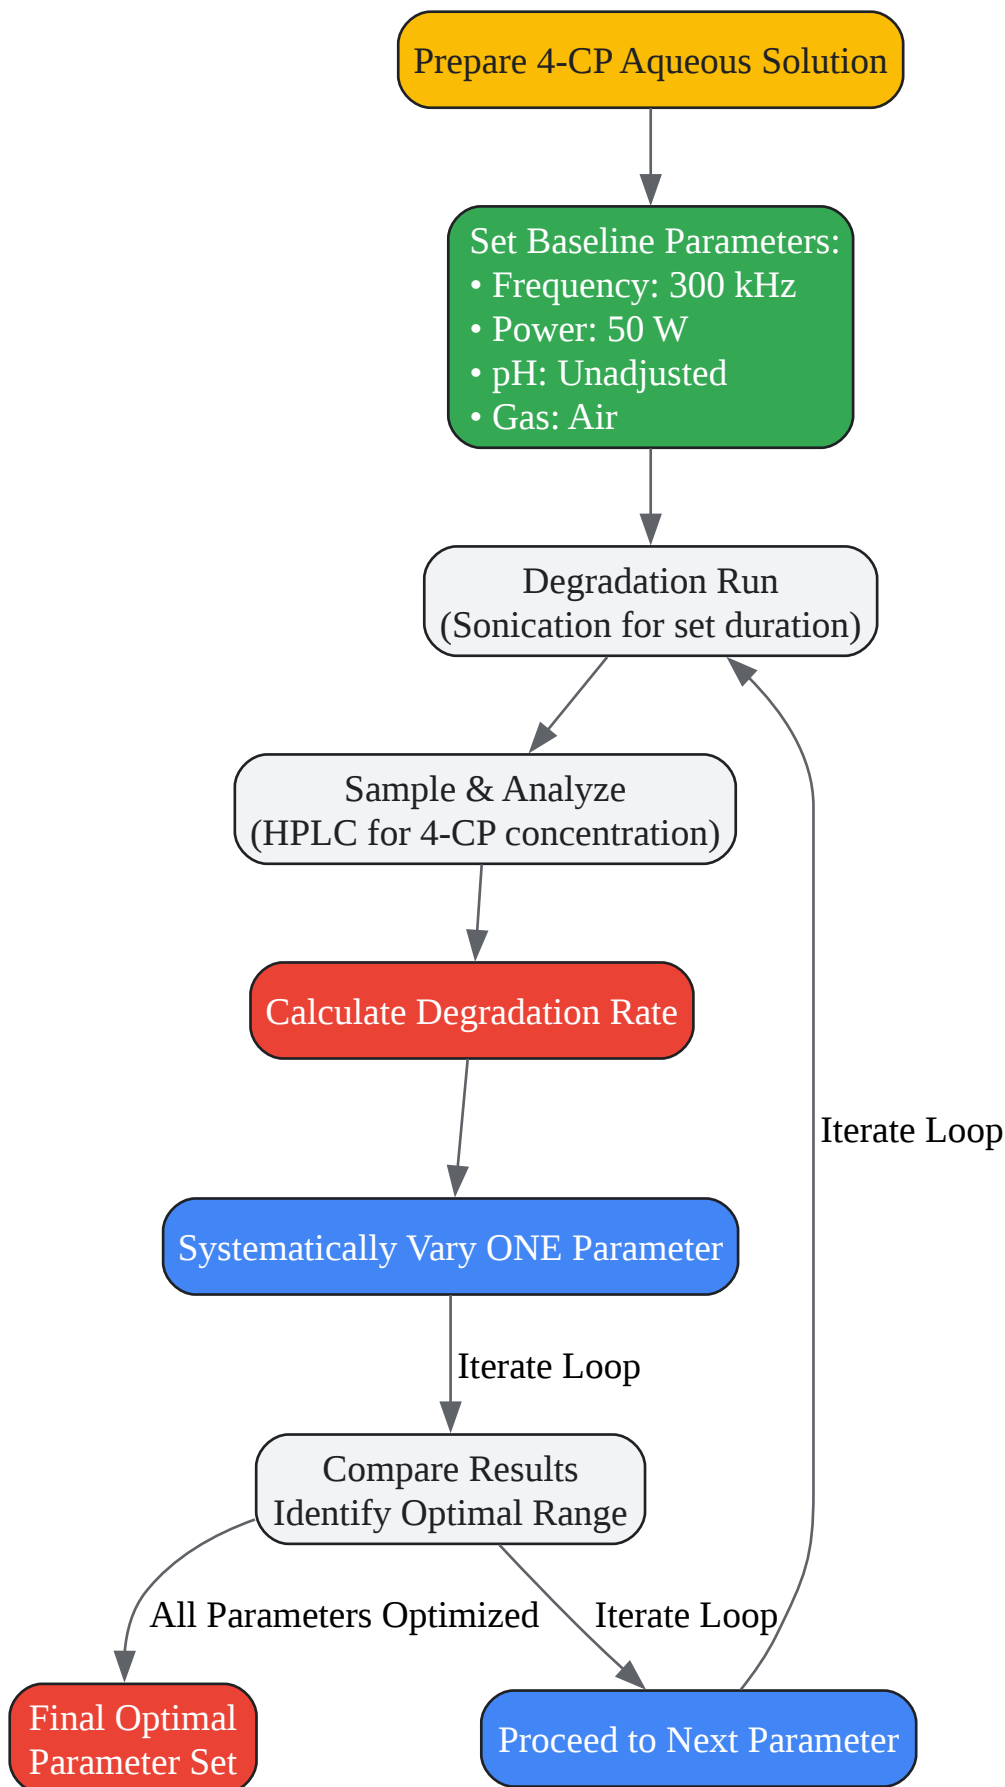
Prepare 4-CP Aqueous Solution

Set Baseline Parameters:
• Frequency: 300 kHz
• Power: 50 W
• pH: Unadjusted
• Gas: Air

Degradation Run
(Sonication for set duration)

Sample & Analyze
(HPLC for 4-CP concentration)

Calculate Degradation Rate

Systematically Vary ONE Parameter

Iterate Loop

Compare Results
Identify Optimal Range

All Parameters Optimized

Iterate Loop

Iterate Loop

Final Optimal Parameter Set

Proceed to Next Parameter